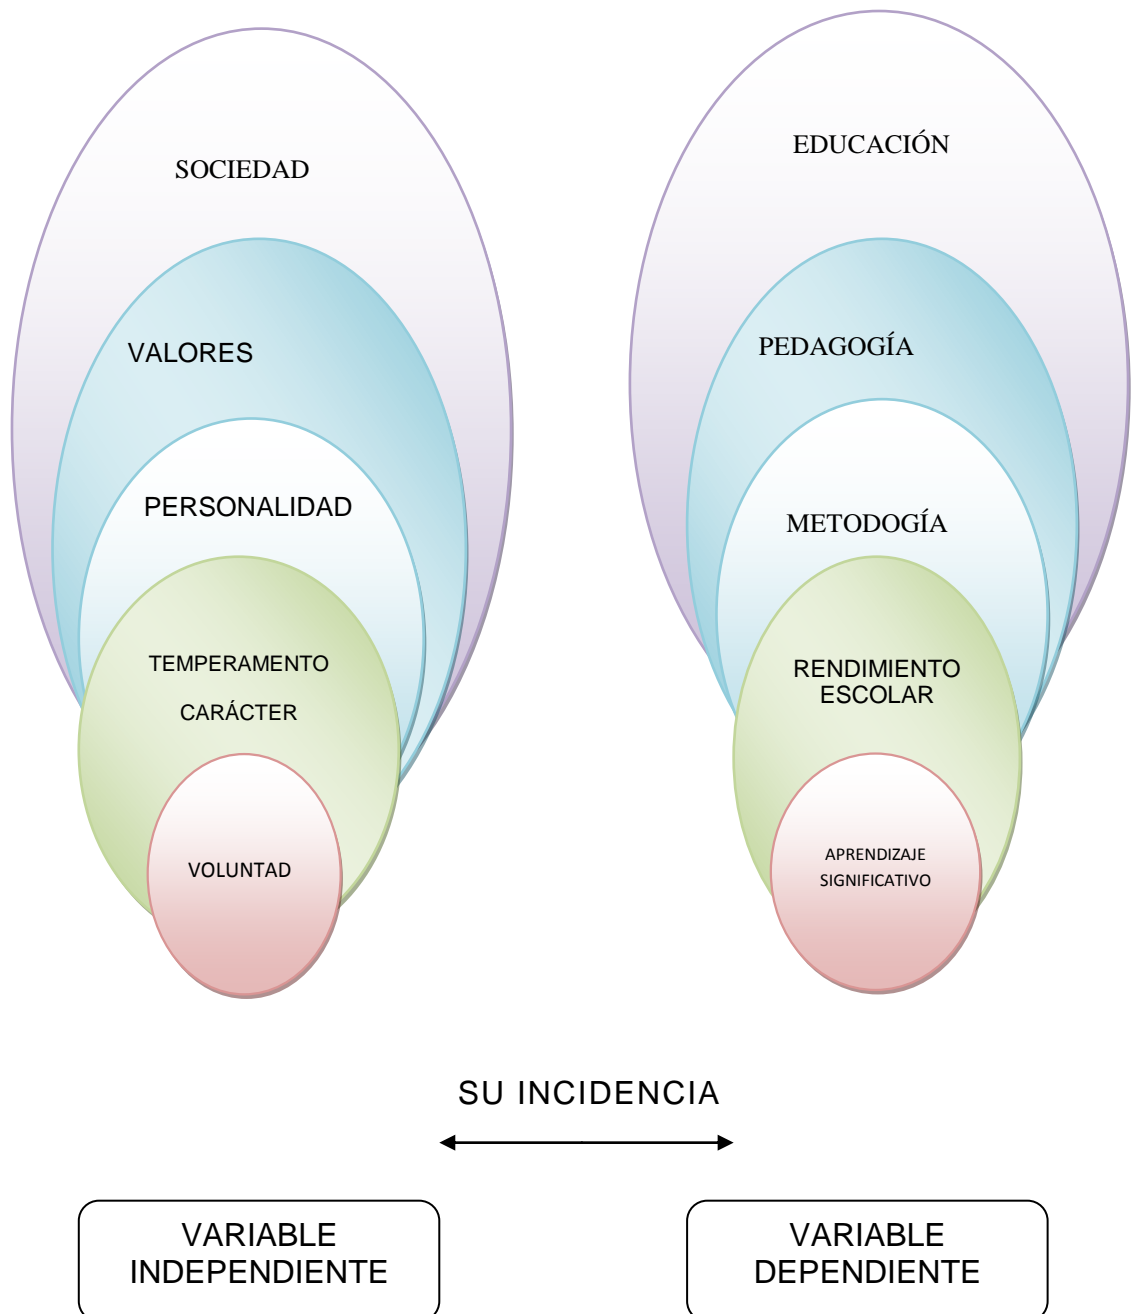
SOCIEDAD

VALORES

PERSONALIDAD

TEMPERAMENTO

CARÁCTER

VOLUNTAD

EDUCACIÓN

PEDAGOGÍA

METODOGÍA

RENDIMIENTO ESCOLAR

APRENDIZAJE SIGNIFICATIVO

SU INCIDENCIA

VARIABLE INDEPENDIENTE

VARIABLE DEPENDIENTE